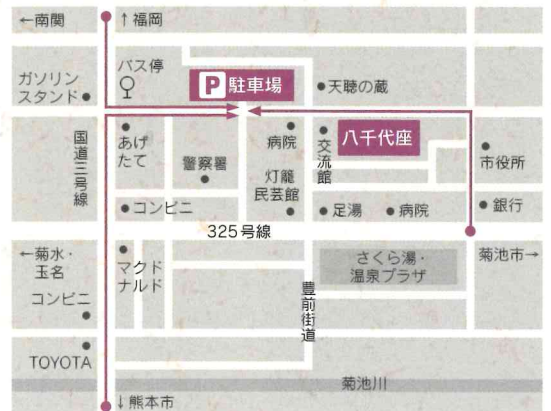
←南関
↑福岡
ガソリンスタンド
バス停
P 駐車場
天聴の蔵
国道三号線
あげたて
病院
交流館
八千代座
市役所
警察署
灯籠民芸館
コンビニ
足湯
病院
銀行
325号線
←菊水・玉名
マクドナルド
さくら湯・温泉プラザ
菊池市→
コンビニ
豊前街道
TOYOTA
菊池川
↓熊本市